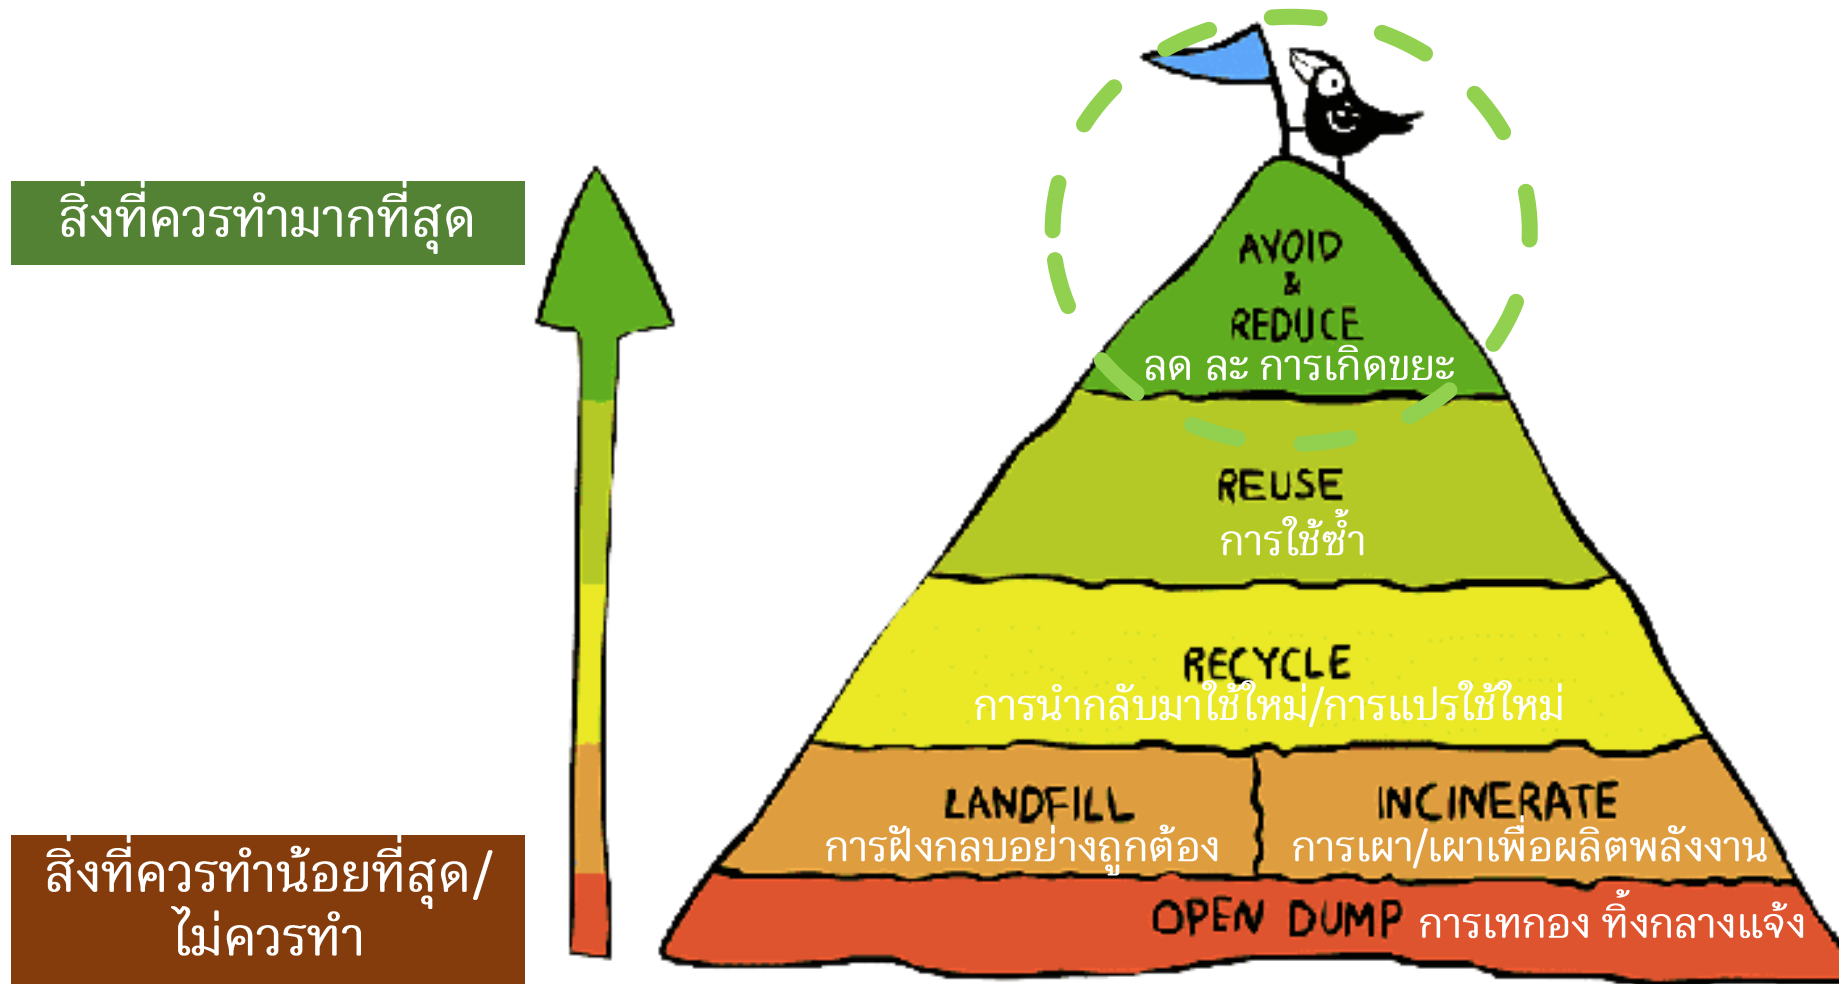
สิ่งที่ควรทำมากที่สุด

AVOID & REDUCE
ลด ละ การเกิดขยะ

REUSE
การใช้ซ้ำ

RECYCLE
การนำกลับมาใช้ใหม่/การแปรใช้ใหม่

LANDFILL
การฝังกลบอย่างถูกต้อง

INCINERATE
การเผา/เผาเพื่อผลิตพลังงาน

OPEN DUMP การเทกอง ทิ้งกลางแจ้ง

สิ่งที่ควรทำน้อยที่สุด/ไม่ควรทำ